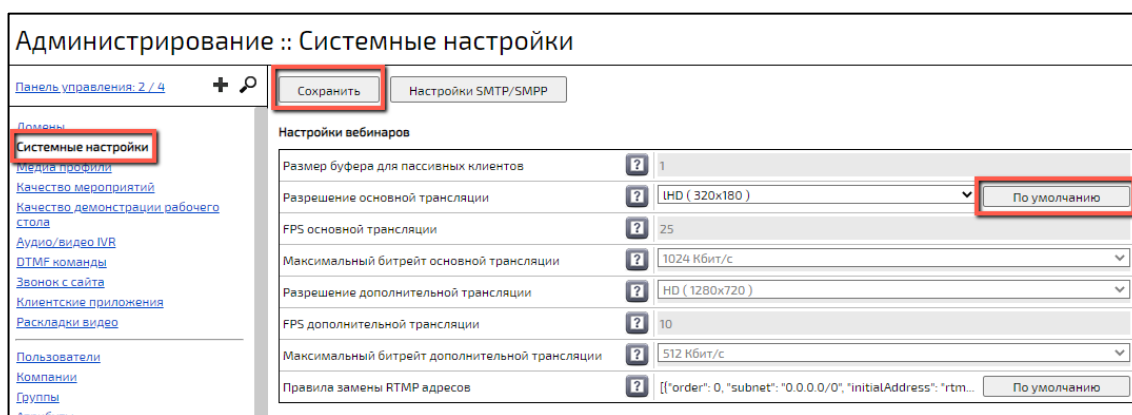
Администрирование :: Системные настройки

Панель управления: 2 / 4

Домены
Системные настройки
Медиа профили
Качество мероприятий
Качество демонстрации рабочего стола
Аудио/видео IVR
DTMF команды
Звонок с сайта
Клиентские приложения
Раскладки видео

Пользователи
Компании
Группы
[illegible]

Сохранить
Настройки SMTP/SMPP

Настройки вебинаров

| | | | |
|---|---|---|---|
| Размер буфера для пассивных клиентов | ? | 1 | |
| Разрешение основной трансляции | ? | lHD ( 320x180 ) | По умолчанию |
| FPS основной трансляции | ? | 25 | |
| Максимальный битрейт основной трансляции | ? | 1024 Кбит/с | |
| Разрешение дополнительной трансляции | ? | HD ( 1280x720 ) | |
| FPS дополнительной трансляции | ? | 10 | |
| Максимальный битрейт дополнительной трансляции | ? | 512 Кбит/с | |
| Правила замены RTMP адресов | ? | [{"order": 0, "subnet": "0.0.0.0/0", "initialAddress": "rtm... | По умолчанию |